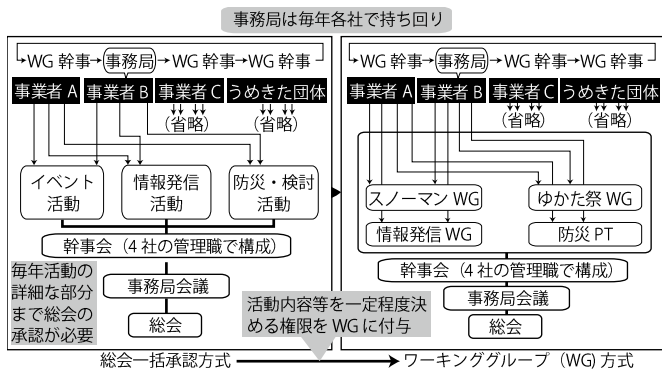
事務局は毎年各社で持ち回り

WG 幹事 → 事務局 → WG 幹事 → WG 幹事

事業者 A
事業者 B
事業者 C
うめきた団体

（省略）
（省略）

イベント活動
情報発信活動
防災・検討活動

幹事会（4 社の管理職で構成）

毎年活動の詳細な部分まで総会の承認が必要

事務局会議

総会

WG 幹事 → 事務局 → WG 幹事 → WG 幹事

事業者 A
事業者 B
事業者 C
うめきた団体

（省略）
（省略）

スノーマン WG
ゆかた祭 WG
情報発信 WG
防災 PT

幹事会（4 社の管理職で構成）

活動内容等を一定程度決める権限を WG に付与

事務局会議

総会

総会一括承認方式 → ワーキンググループ（WG）方式